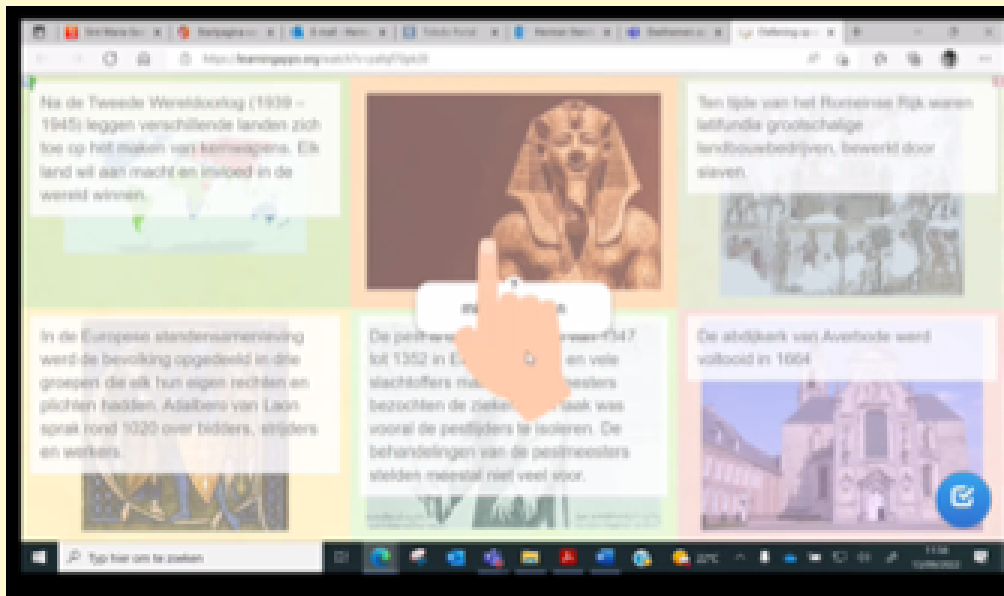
https://learningapps.org/watch?v=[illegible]

Na de Tweede Wereldoorlog (1939 – 1945) leggen verschillende landen zich toe op het maken van kernwapens. Elk land wil aan macht en invloed in de wereld winnen.

Ten tijde van het Romeinse Rijk waren latifundia grootschalige landbouwbedrijven, bewerkt door slaven.

In de Europese standensamenleving werd de bevolking opgedeeld in drie groepen die elk hun eigen rechten en plichten hadden. Adalbero van Laon sprak rond 1020 over bidders, strijders en werkers.

De pest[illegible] 1347 tot 1352 in E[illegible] en vele slachtoffers ma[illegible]esters bezochten de zieke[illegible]aak was vooral de pestlijders te isoleren. De behandelingen van de pestmeesters stelden meestal niet veel voor.

De abdijkerk van Averbode werd voltooid in 1664

m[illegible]s

Typ hier om te zoeken